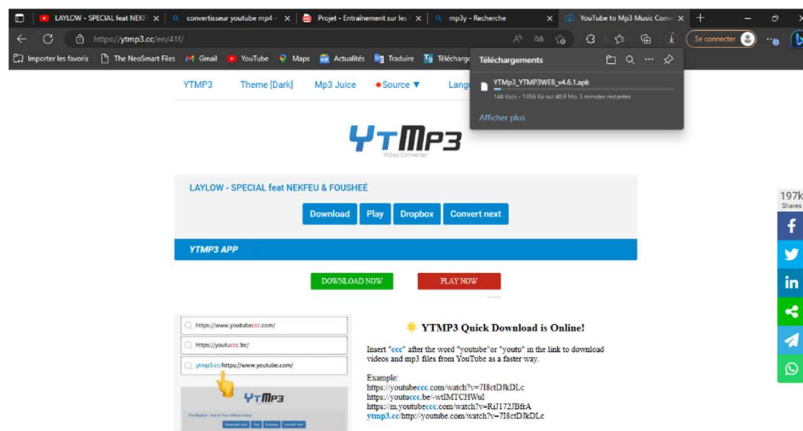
LAYLOW - SPECIAL feat NEKF | convertisseur youtube mp4 - | Projet - Entraînement sur les | mp3y - Recherche | YouTube to Mp3 Music Conv

https://ytmp3.cc/en/41f/

Se connecter

Importer les favoris | The NeoSmart Files | Gmail | YouTube | Maps | Actualités | Traduire | Télécharge

Téléchargements

YTMp3_YTMP3WEB_v4.6.1.apk

144 Ko/s - 1,056 Ko sur 40,8 Mo, 5 minutes restantes

Afficher plus

YTMP3 | Theme [Dark] | Mp3 Juice | Source ▼ | Lang

YTMP3
Video Converter

LAYLOW - SPECIAL feat NEKFEU & FOUSHEÉ

Download | Play | Dropbox | Convert next

YTMP3 APP

DOWNLOAD NOW | PLAY NOW

https://www.youtubeccc.com/
https://youtuccc.be/
ytmp3.cc/https://www.youtube.com/

YTMP3

YTMP3 Quick Download is Online!

Insert "ccc" after the word "youtube" or "youtu" in the link to download videos and mp3 files from YouTube as a faster way.

Example:
https://youtubeccc.com/watch?v=7I8ctDJkDLc
https://youtuccc.be/-wtIMTCHWuI
https://m.youtubeccc.com/watch?v=RiJ172JBfrA
ytmp3.cc/http://youtube.com/watch?v=7I8ctDJkDLc

197k
Shares